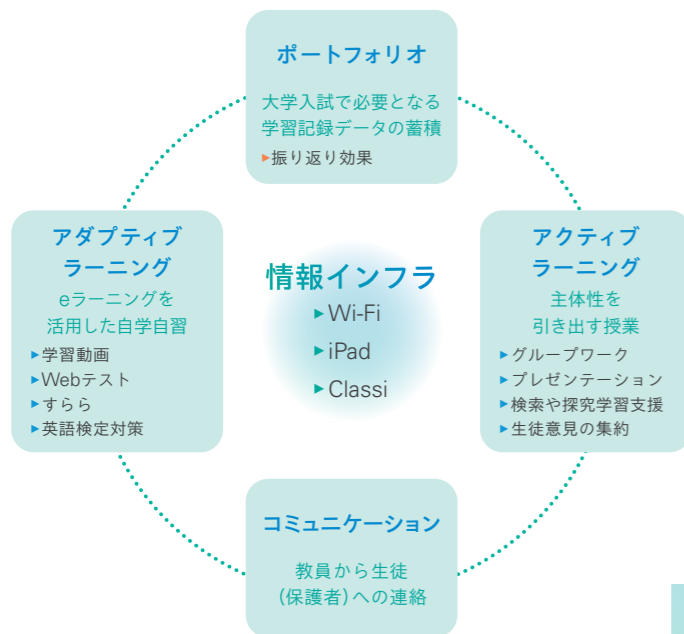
ポートフォリオ

大学入試で必要となる
学習記録データの蓄積

▸振り返り効果

アダプティブ
ラーニング

eラーニングを
活用した自学自習

▸学習動画
▸Webテスト
▸すらら
▸英語検定対策

情報インフラ

▸Wi-Fi
▸iPad
▸Classi

アクティブ
ラーニング

主体性を
引き出す授業

▸グループワーク
▸プレゼンテーション
▸検索や探究学習支援
▸生徒意見の集約

コミュニケーション

教員から生徒
(保護者)への連絡